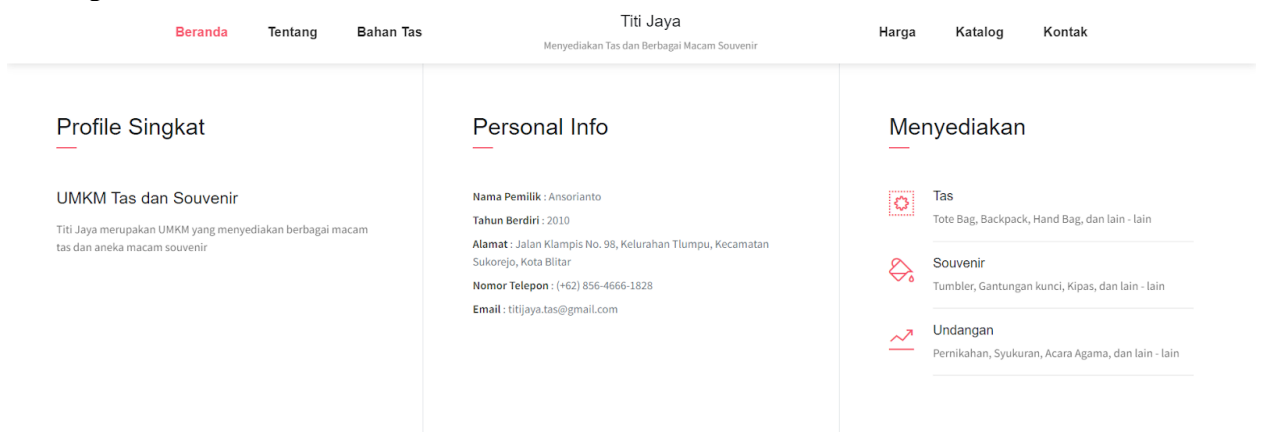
Beranda Tentang Bahan Tas

Titi Jaya
Menyediakan Tas dan Berbagai Macam Souvenir

Harga Katalog Kontak

Profile Singkat

UMKM Tas dan Souvenir

Titi Jaya merupakan UMKM yang menyediakan berbagai macam tas dan aneka macam souvenir

Personal Info

Nama Pemilik : Ansorianto

Tahun Berdiri : 2010

Alamat : Jalan Klampis No. 98, Kelurahan Tlumpu, Kecamatan Sukorejo, Kota Blitar

Nomor Telepon : (+62) 856-4666-1828

Email : titijaya.tas@gmail.com

Menyediakan

Tas
Tote Bag, Backpack, Hand Bag, dan lain - lain

Souvenir
Tumbler, Gantungan kunci, Kipas, dan lain - lain

Undangan
Pernikahan, Syukuran, Acara Agama, dan lain - lain